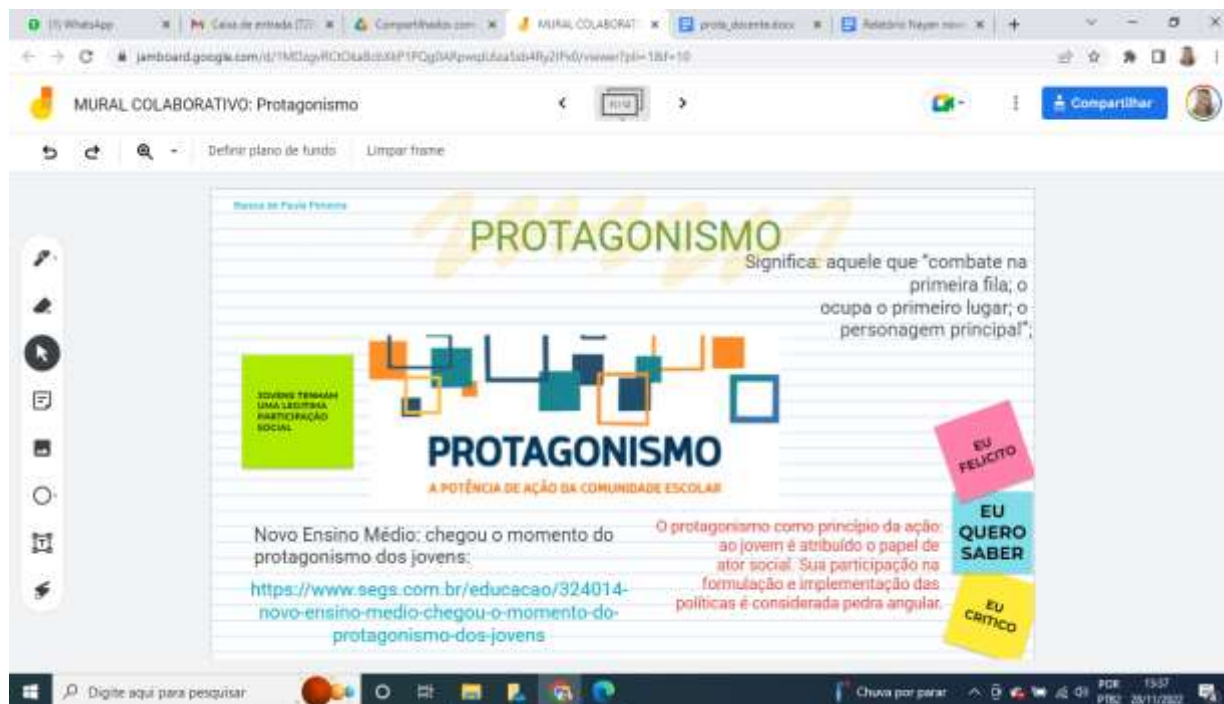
(1) WhatsApp | Caixa de entrada (72) | Compartilhados com | MURAL COLABORAT | prota_docente.docx | Relatório Nayan nov

jamboard.google.com/d/1MOqvRCtOta8cbXkP1PQg0ARpwqUza5sb4Rly2Ff v0/viewer?pli=1&f=10

MURAL COLABORATIVO: Protagonismo

Compartilhar

Definir plano de fundo    Limpar frame

Raissa de Paula Pimenta

PROTAGONISMO

Significa: aquele que "combate na primeira fila; o ocupa o primeiro lugar; o personagem principal";

JOVENS TENHAM UMA LEGÍTIMA PARTICIPAÇÃO SOCIAL

PROTAGONISMO

A POTÊNCIA DE AÇÃO DA COMUNIDADE ESCOLAR

EU FELICITO

EU QUERO SABER

EU CRITICO

Novo Ensino Médio: chegou o momento do protagonismo dos jovens:

https://www.segs.com.br/educacao/324014-novo-ensino-medio-chegou-o-momento-do-protagonismo-dos-jovens

O protagonismo como princípio da ação: ao jovem é atribuído o papel de ator social. Sua participação na formulação e implementação das políticas é considerada pedra angular.

Digite aqui para pesquisar

Chuva por parar

POR PTB2 15:07 28/11/2022